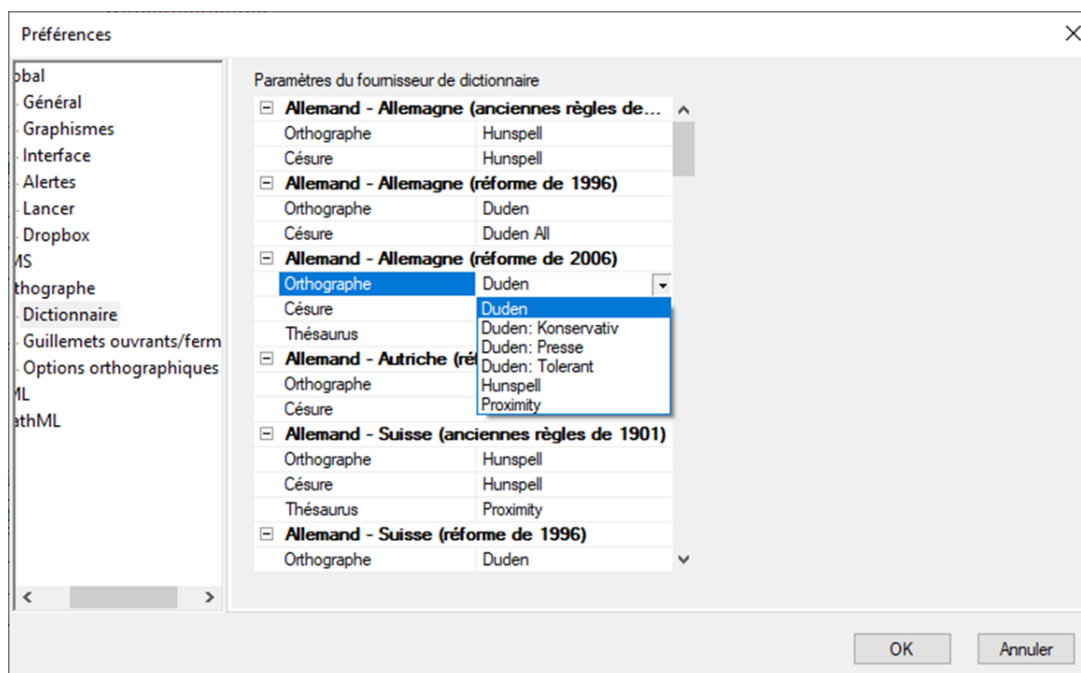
Préférences

obal
Général
Graphismes
Interface
Alertes
Lancer
Dropbox
MS
thographe
Dictionnaire
Guillemets ouvrants/ferm
Options orthographiques
ML
athML

Paramètres du fournisseur de dictionnaire

| | |
|---|---|
| **Allemand - Allemagne (anciennes règles de…** | |
| Orthographe | Hunspell |
| Césure | Hunspell |
| **Allemand - Allemagne (réforme de 1996)** | |
| Orthographe | Duden |
| Césure | Duden All |
| **Allemand - Allemagne (réforme de 2006)** | |
| Orthographe | Duden |
| Césure | |
| Thésaurus | |
| **Allemand - Autriche (ré** | |
| Orthographe | |
| Césure | |
| **Allemand - Suisse (anciennes règles de 1901)** | |
| Orthographe | Hunspell |
| Césure | Hunspell |
| Thésaurus | Proximity |
| **Allemand - Suisse (réforme de 1996)** | |
| Orthographe | Duden |

Duden
Duden: Konservativ
Duden: Presse
Duden: Tolerant
Hunspell
Proximity

OK
Annuler